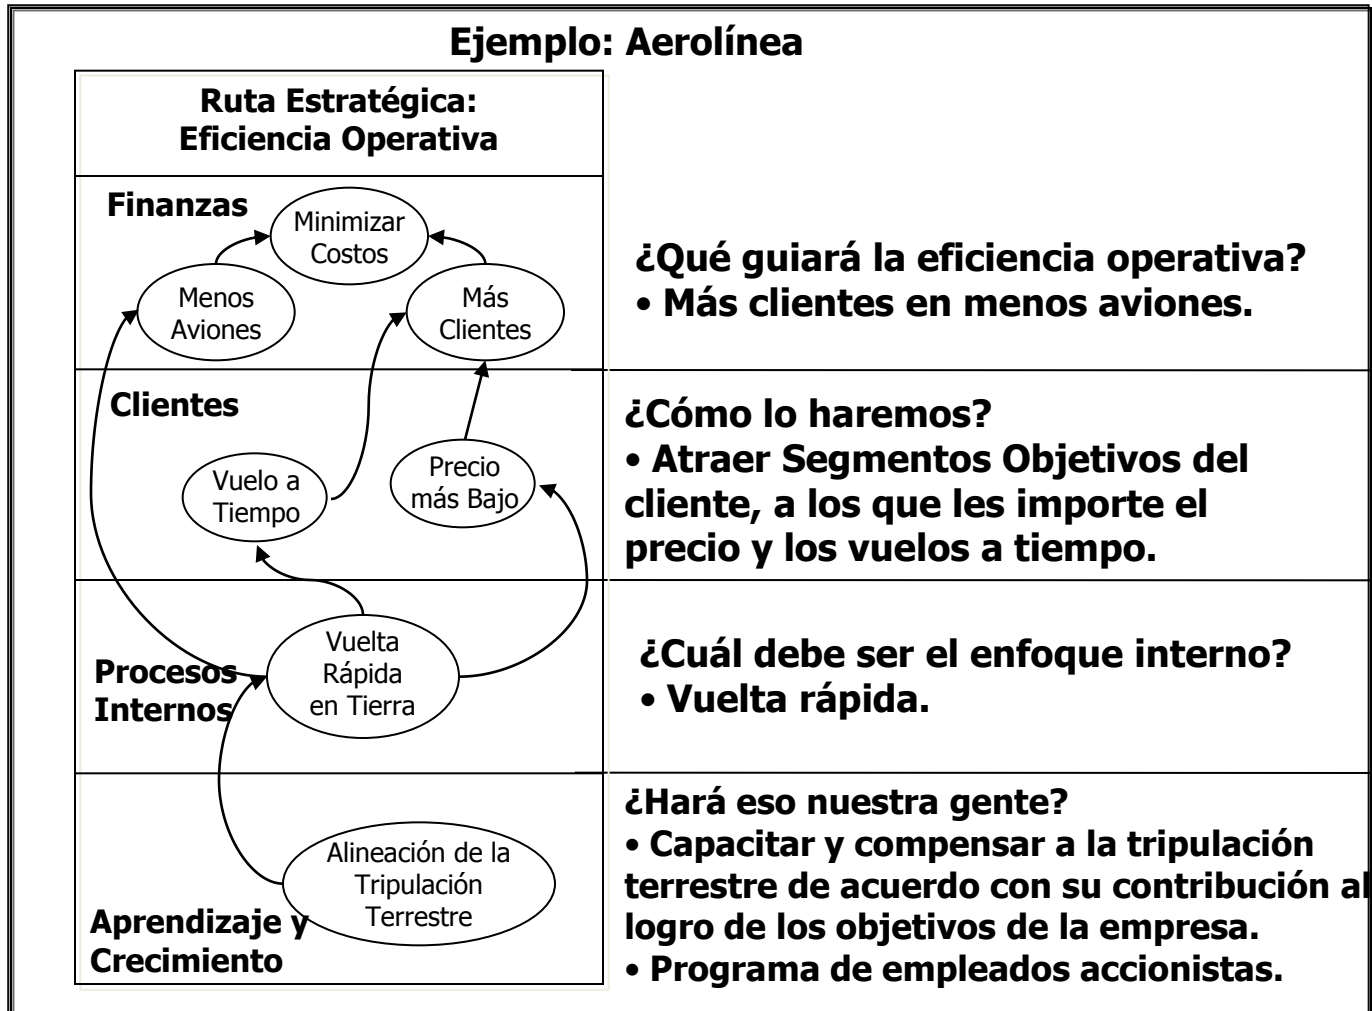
Ejemplo: Aerolínea

Ruta Estratégica: Eficiencia Operativa

Finanzas

Minimizar Costos

Menos Aviones

Más Clientes

¿Qué guiará la eficiencia operativa?
• Más clientes en menos aviones.

Clientes

Vuelo a Tiempo

Precio más Bajo

¿Cómo lo haremos?
• Atraer Segmentos Objetivos del cliente, a los que les importe el precio y los vuelos a tiempo.

Procesos Internos

Vuelta Rápida en Tierra

¿Cuál debe ser el enfoque interno?
• Vuelta rápida.

Aprendizaje y Crecimiento

Alineación de la Tripulación Terrestre

¿Hará eso nuestra gente?
• Capacitar y compensar a la tripulación terrestre de acuerdo con su contribución al logro de los objetivos de la empresa.
• Programa de empleados accionistas.